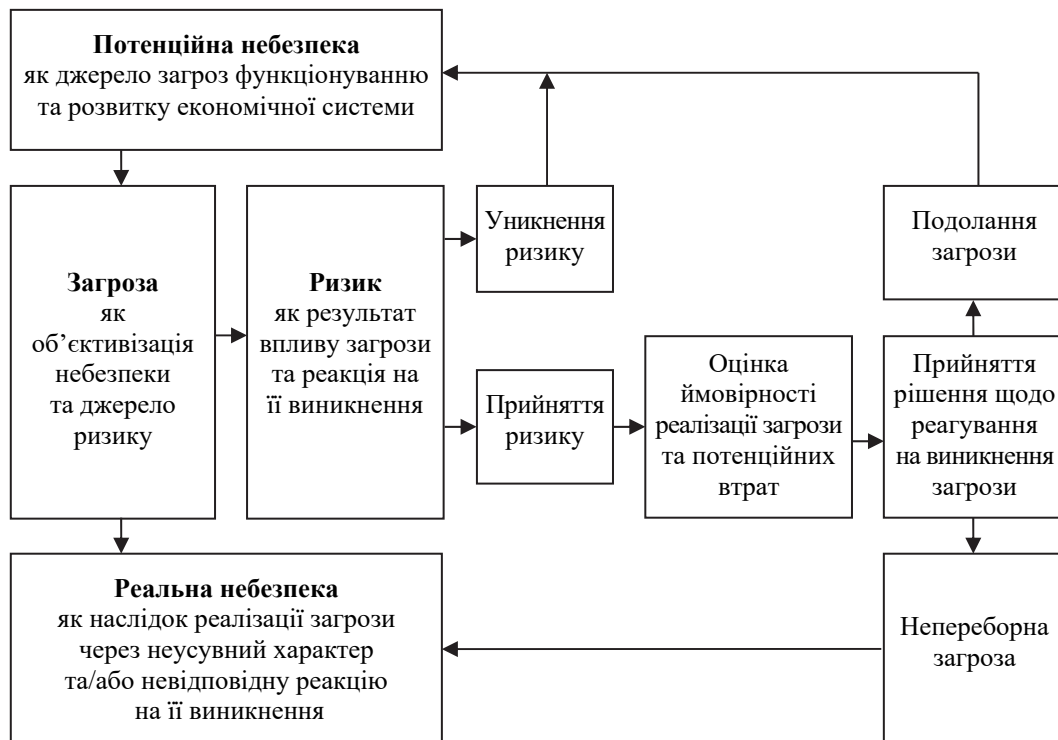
**Потенційна небезпека**
як джерело загроз функціонуванню та розвитку економічної системи

**Загроза**
як об’єктивізація небезпеки та джерело ризику

**Ризик**
як результат впливу загрози та реакція на її виникнення

Уникнення ризику

Прийняття ризику

Оцінка ймовірності реалізації загрози та потенційних втрат

Подолання загрози

Прийняття рішення щодо реагування на виникнення загрози

**Реальна небезпека**
як наслідок реалізації загрози через неусувний характер та/або невідповідну реакцію на її виникнення

Непереборна загроза